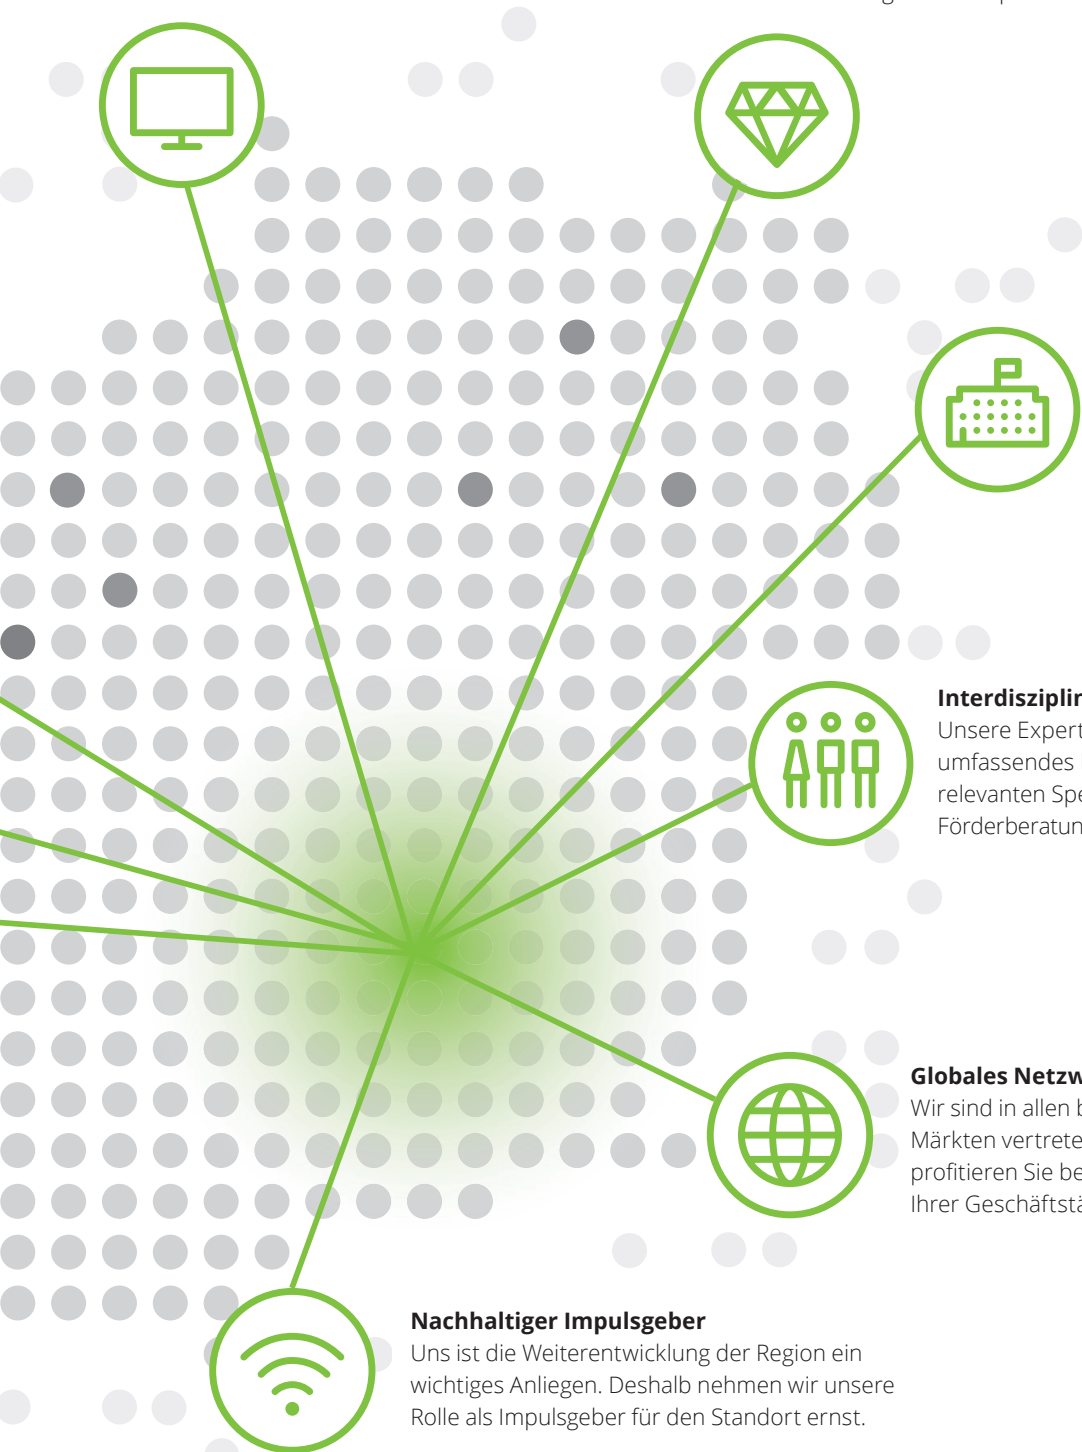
Interdisziplin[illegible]
Unsere Expert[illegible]
umfassendes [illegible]
relevanten Spe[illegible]
Förderberatun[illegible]

Globales Netzw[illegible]
Wir sind in allen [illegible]
Märkten vertrete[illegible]
profitieren Sie be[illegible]
Ihrer Geschäftstä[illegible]

Nachhaltiger Impulsgeber
Uns ist die Weiterentwicklung der Region ein wichtiges Anliegen. Deshalb nehmen wir unsere Rolle als Impulsgeber für den Standort ernst.